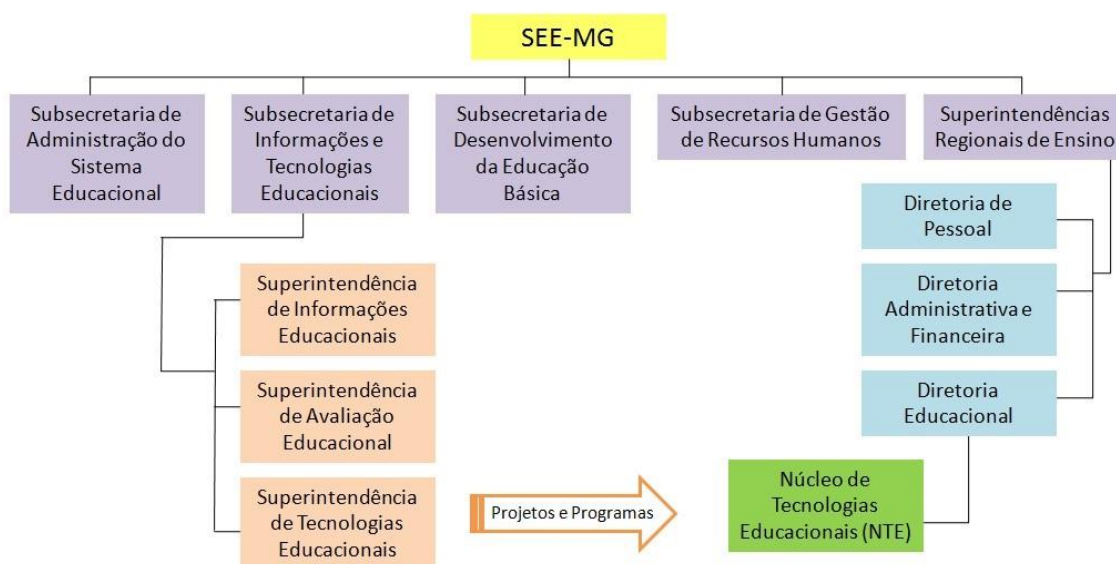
SEE-MG

Subsecretaria de Administração do Sistema Educacional

Subsecretaria de Informações e Tecnologias Educacionais

Subsecretaria de Desenvolvimento da Educação Básica

Subsecretaria de Gestão de Recursos Humanos

Superintendências Regionais de Ensino

Diretoria de Pessoal

Diretoria Administrativa e Financeira

Diretoria Educacional

Superintendência de Informações Educacionais

Superintendência de Avaliação Educacional

Superintendência de Tecnologias Educacionais

Projetos e Programas

Núcleo de Tecnologias Educacionais (NTE)